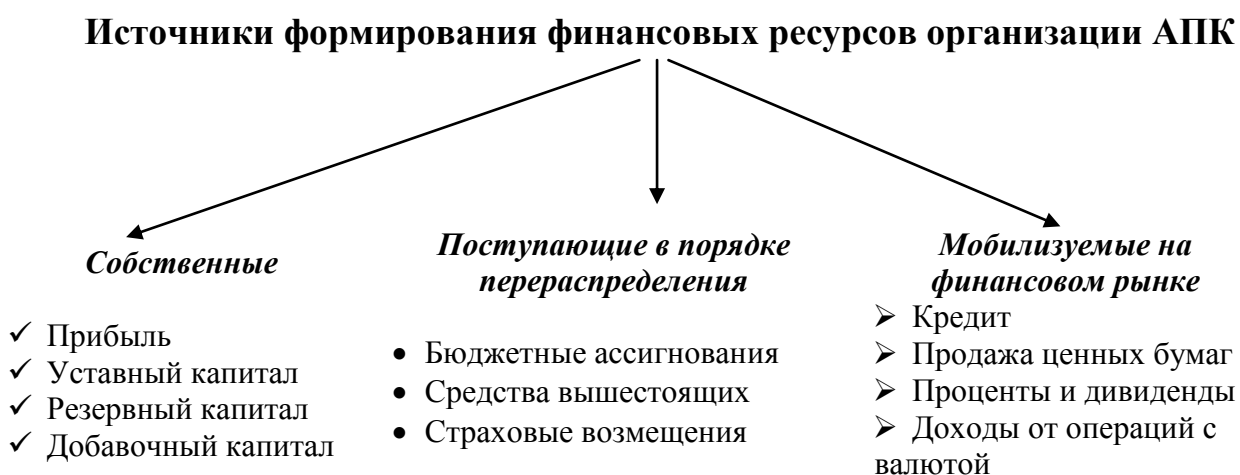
**Источники формирования финансовых ресурсов организации АПК**

*Собственные*

- Прибыль
- Уставный капитал
- Резервный капитал
- Добавочный капитал

*Поступающие в порядке перераспределения*

- Бюджетные ассигнования
- Средства вышестоящих
- Страховые возмещения

*Мобилизуемые на финансовом рынке*

- Кредит
- Продажа ценных бумаг
- Проценты и дивиденды
- Доходы от операций с валютой